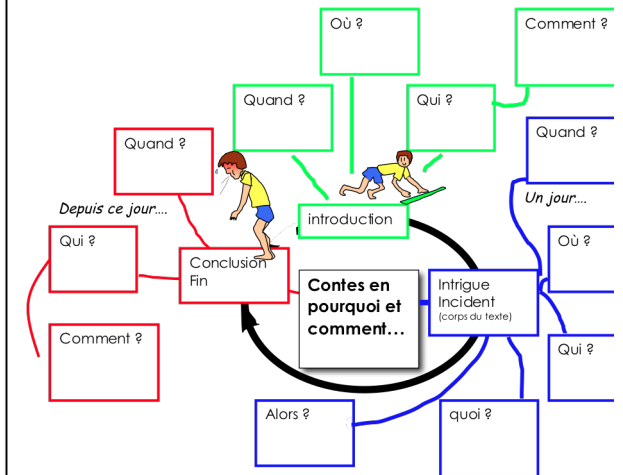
Où ?

Comment ?

Quand ?

Qui ?

Quand ?

Quand ?

Depuis ce jour....

Un jour....

introduction

Qui ?

Où ?

Conclusion
Fin

Contes en pourquoi et comment…

Intrigue
Incident
(corps du texte)

Comment ?

Qui ?

Alors ?

quoi ?